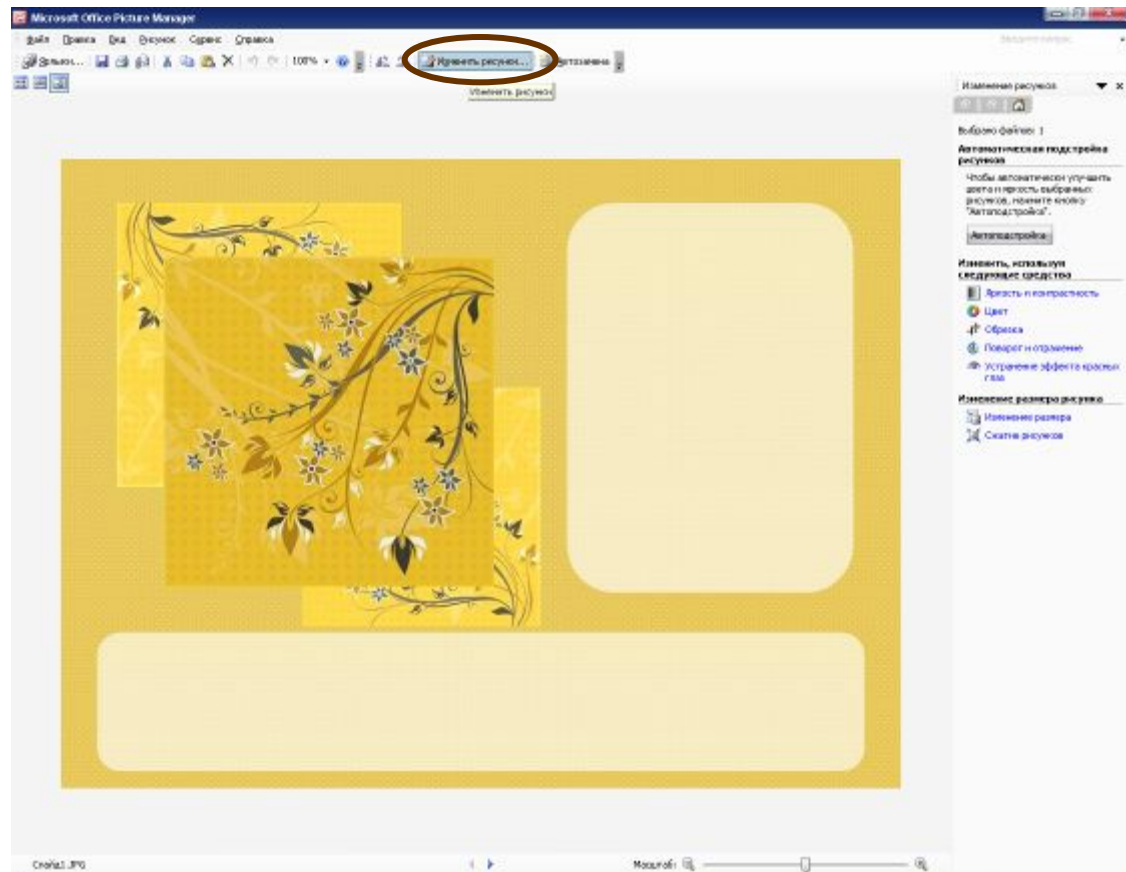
Microsoft Office Picture Manager

Файл Правка Вид Рисунок Сервис Справка

Ярлыки... 100% Изменить рисунок... Автозамена

Изменить рисунок

Изменение рисунков

Выбрано файлов: 1

Автоматическая подстройка рисунков

Чтобы автоматически улучшить цвета и яркость выбранных рисунков, нажмите кнопку "Автоподстройка".

Автоподстройка

Изменить, используя следующие средства

Яркость и контрастность

Цвет

Обрезка

Поворот и отражение

Устранение эффекта красных глаз

Изменение размера рисунка

Изменение размера

Сжатие рисунков

Слайд1.JPG

Масштаб: